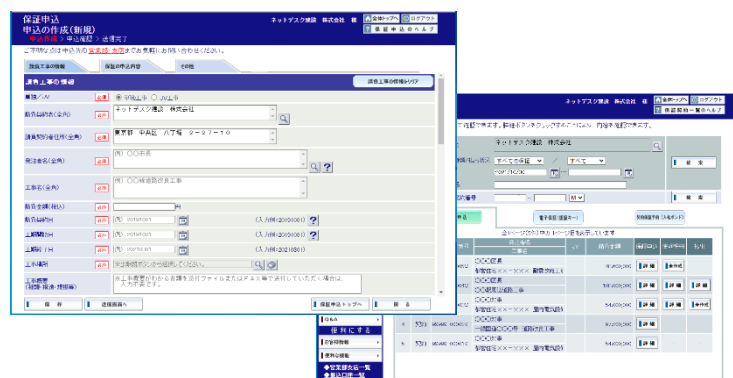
保証申込
申込の作成(新規)

ネットデスク建設 株式会社 様

全体トップへ ログアウト

保証申込のヘルプ

請負工事の情報 保証の申込内容 その他

請負工事の情報

請負工事の情報をクリア

元請/下請 元請 元請工事

請負契約者(全角) 必須 ネットデスク建設 株式会社

請負契約者住所(全角) 必須 東京都 中央区 八丁堀 9-27-10

発注者名(全角) 必須 (例)○○市長

工事名(全角) 必須 (例)○○線道路改良工事

請負金額(税込) 必須 円

請負契約日 必須 (入力例:2010/08/10)

工期開始日 必須 (入力例:2010/08/10)

工期終了日 必須 (入力例:2010/08/10)

工事場所 必須

工事概要(種別・構造・規模等) 必須

保存 送信画面へ 保証申込トップへ 戻る

ネットデスク建設 株式会社 様

全体トップへ ログアウト

保証契約一覧のヘルプ

ネットデスク建設 株式会社

すべての保証 すべて

検索

検索

便利にする

○○工事
○○工事
○○工事
○○工事
○○工事

詳細
詳細
詳細
詳細
詳細